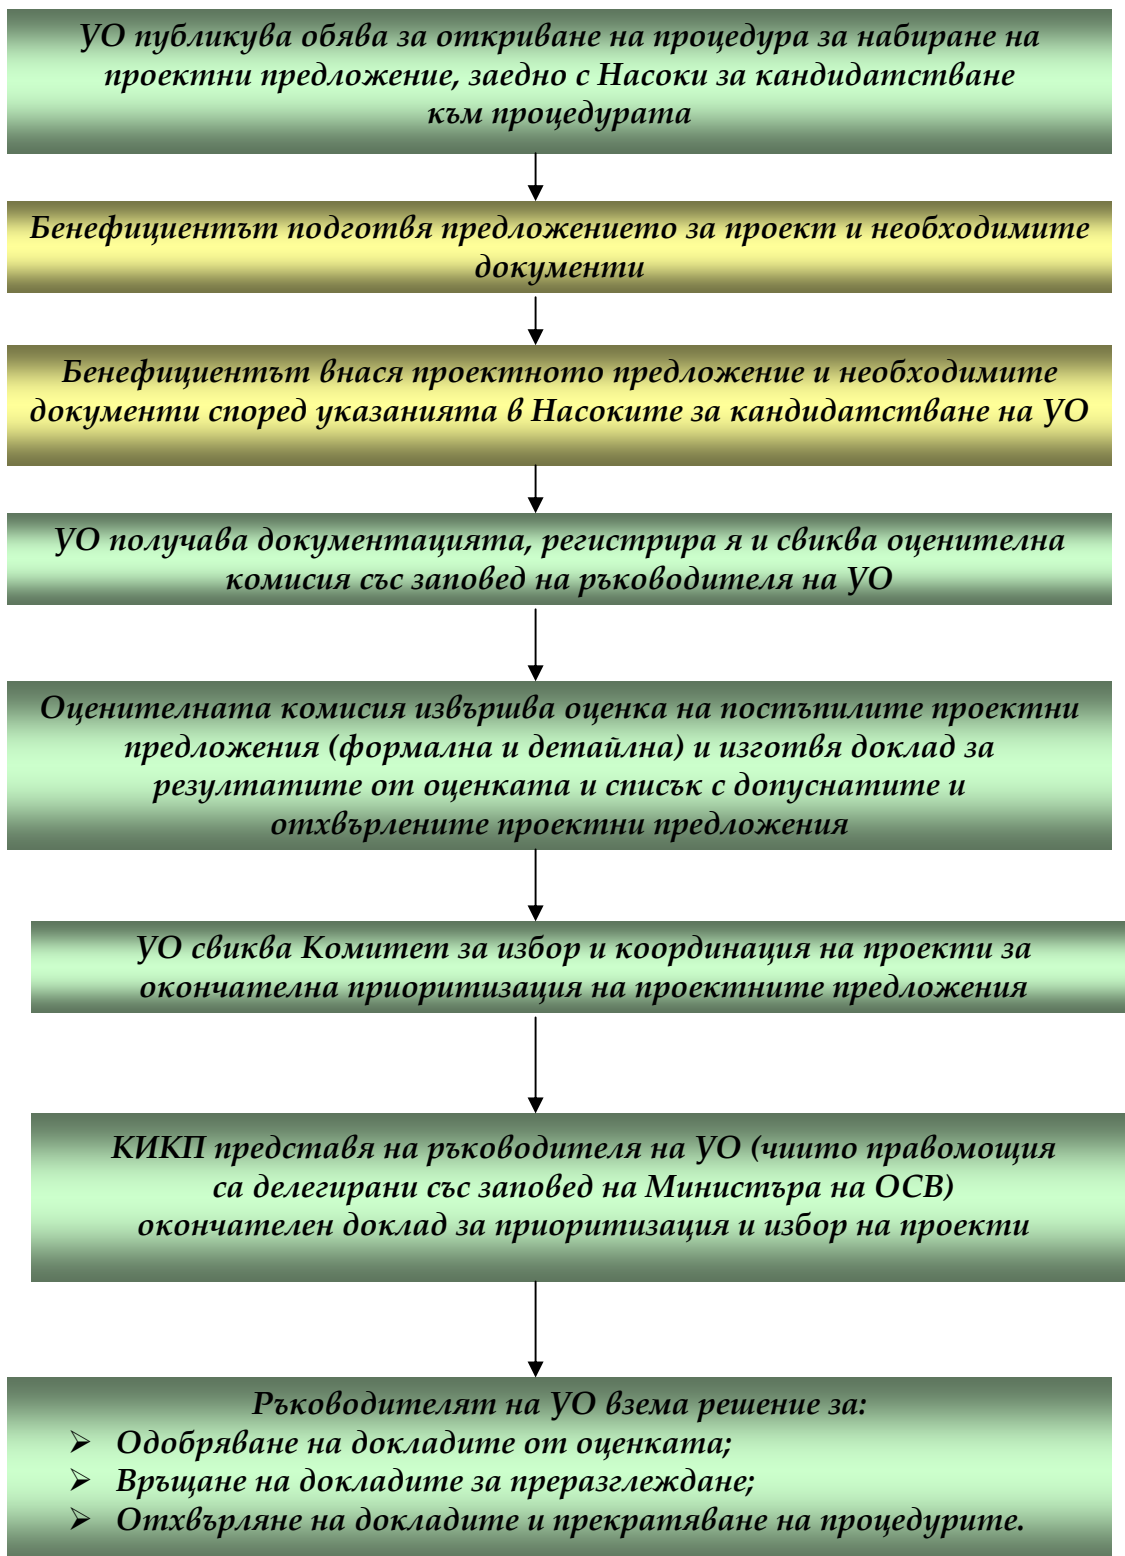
УО публикува обява за откриване на процедура за набиране на проектни предложение, заедно с Насоки за кандидатстване към процедурата

Бенефициентът подготвя предложението за проект и необходимите документи

Бенефициентът внася проектното предложение и необходимите документи според указанията в Насоките за кандидатстване на УО

УО получава документацията, регистрира я и свиква оценителна комисия със заповед на ръководителя на УО

Оценителната комисия извършва оценка на постъпилите проектни предложения (формална и детайлна) и изготвя доклад за резултатите от оценката и списък с допуснатите и отхвърлените проектни предложения

УО свиква Комитет за избор и координация на проекти за окончателна приоритизация на проектните предложения

КИКП представя на ръководителя на УО (чиито правомощия са делегирани със заповед на Министъра на ОСВ) окончателен доклад за приоритизация и избор на проекти

Ръководителят на УО взема решение за:
➢ Одобряване на докладите от оценката;
➢ Връщане на докладите за преразглеждане;
➢ Отхвърляне на докладите и прекратяване на процедурите.